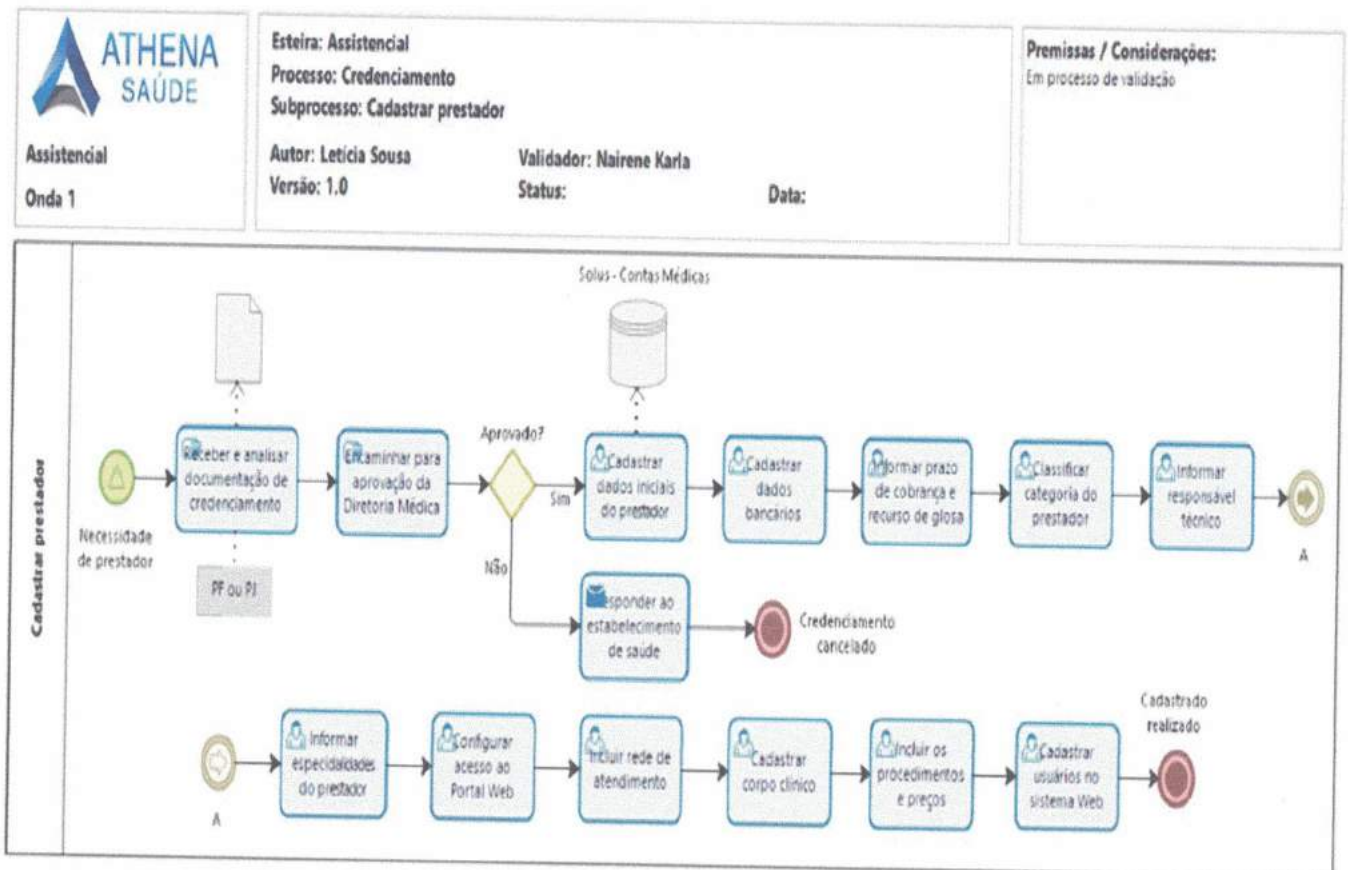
ATHENA SAÚDE

Assistencial
Onda 1

Esteira: Assistencial
Processo: Credenciamento
Subprocesso: Cadastrar prestador

Autor: Letícia Sousa
Versão: 1.0

Validador: Nairene Karla
Status:

Data:

Premissas / Considerações:
Em processo de validação

Cadastrar prestador

Solus - Contas Médicas

Necessidade de prestador

Receber e analisar documentação de credenciamento

PF ou PJ

Encaminhar para aprovação da Diretoria Médica

Aprovado?

Sim

Não

Cadastrar dados iniciais do prestador

Cadastrar dados bancários

Informar prazo de cobrança e recurso de glosa

Classificar categoria do prestador

Informar responsável técnico

A

Responder ao estabelecimento de saúde

Credenciamento cancelado

A

Informar especialidades do prestador

Configurar acesso ao Portal Web

Incluir rede de atendimento

Cadastrar corpo clínico

Incluir os procedimentos e preços

Cadastrar usuários no sistema Web

Cadastrado realizado